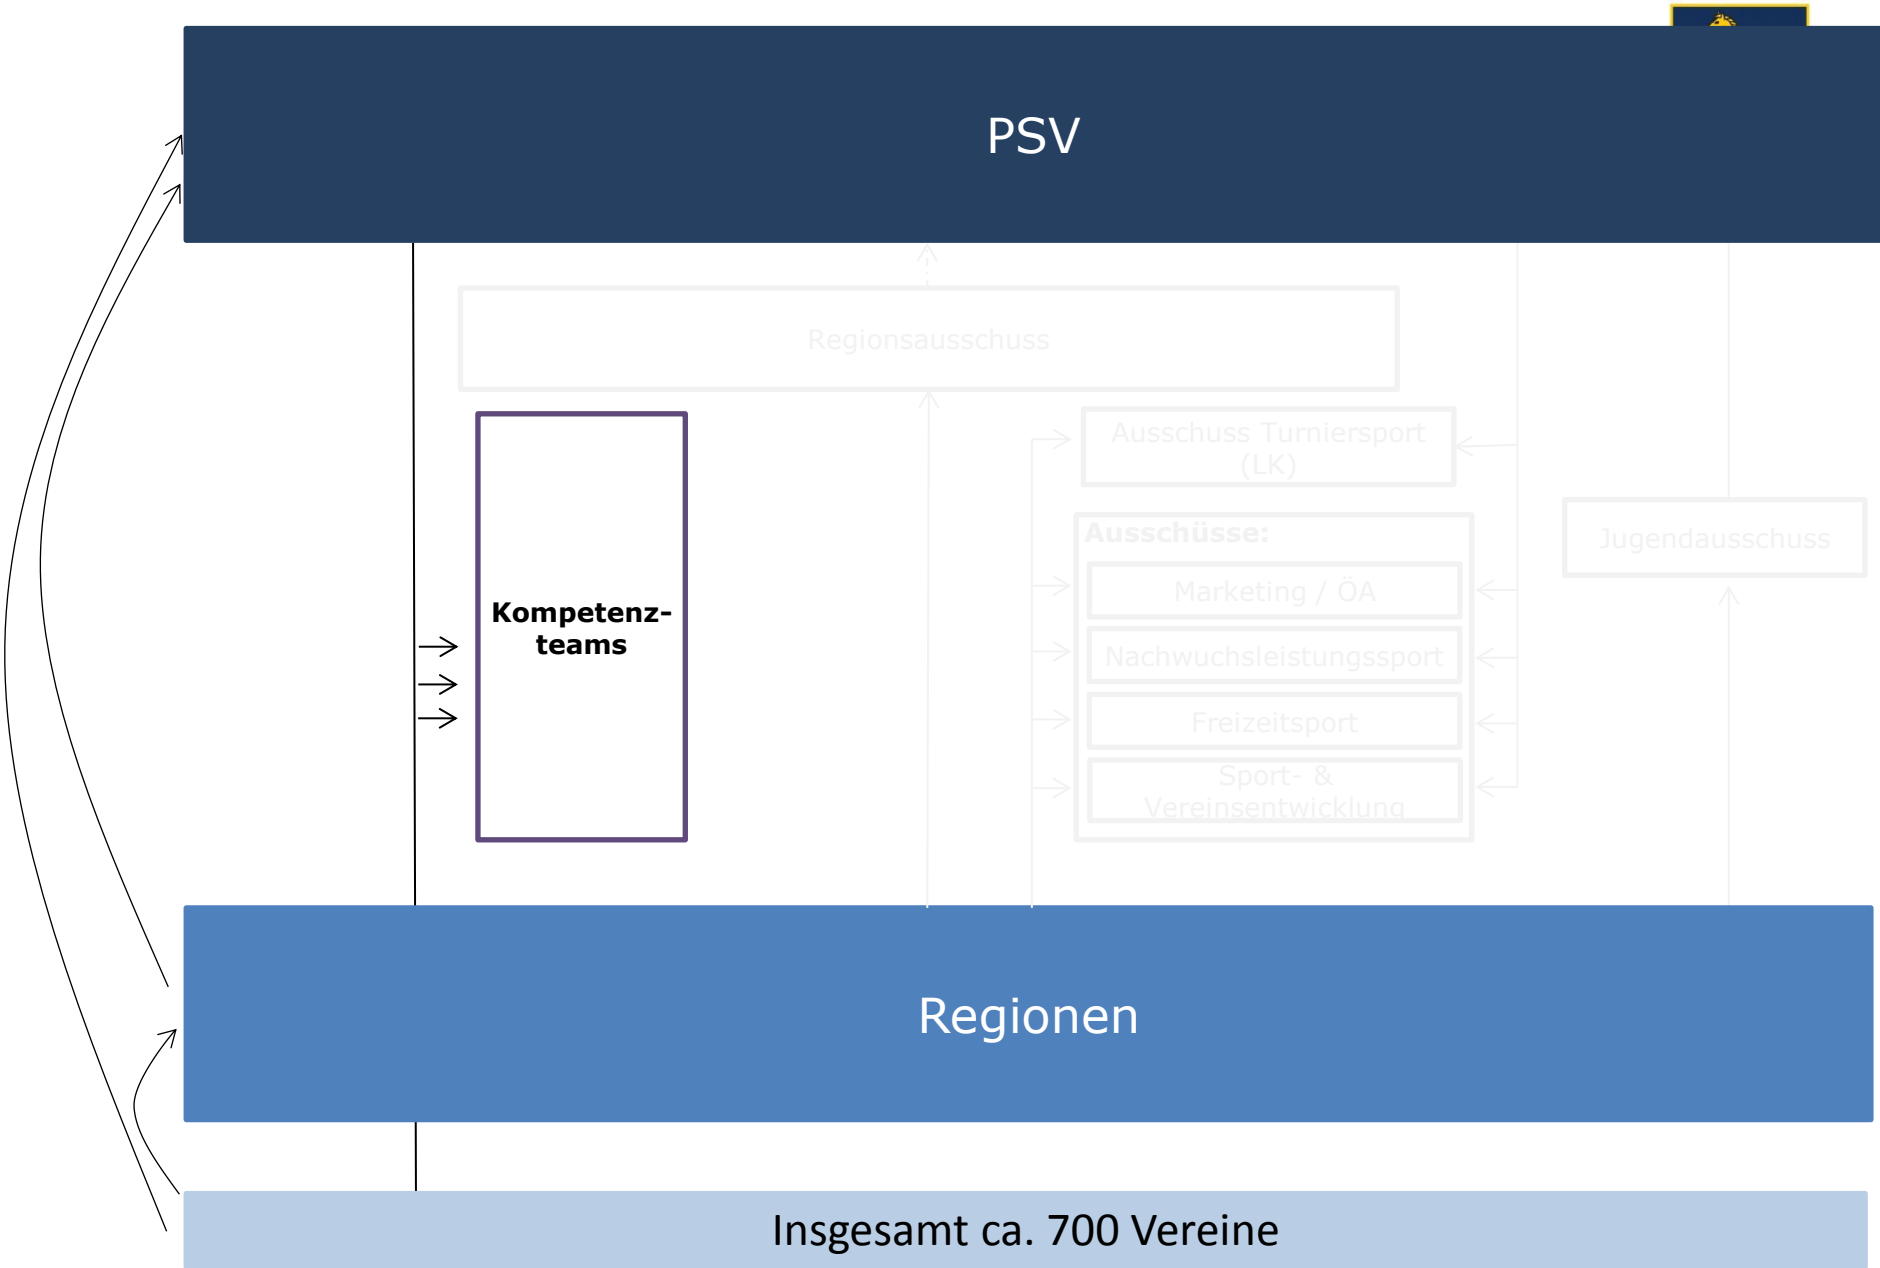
PSV

Regionsausschuss

Kompetenz-teams

Ausschuss Turniersport (LK)

Ausschüsse:

Marketing / ÖA

Nachwuchsleistungssport

Freizeitsport

Sport- & Vereinsentwicklung

Jugendausschuss

Regionen

Insgesamt ca. 700 Vereine